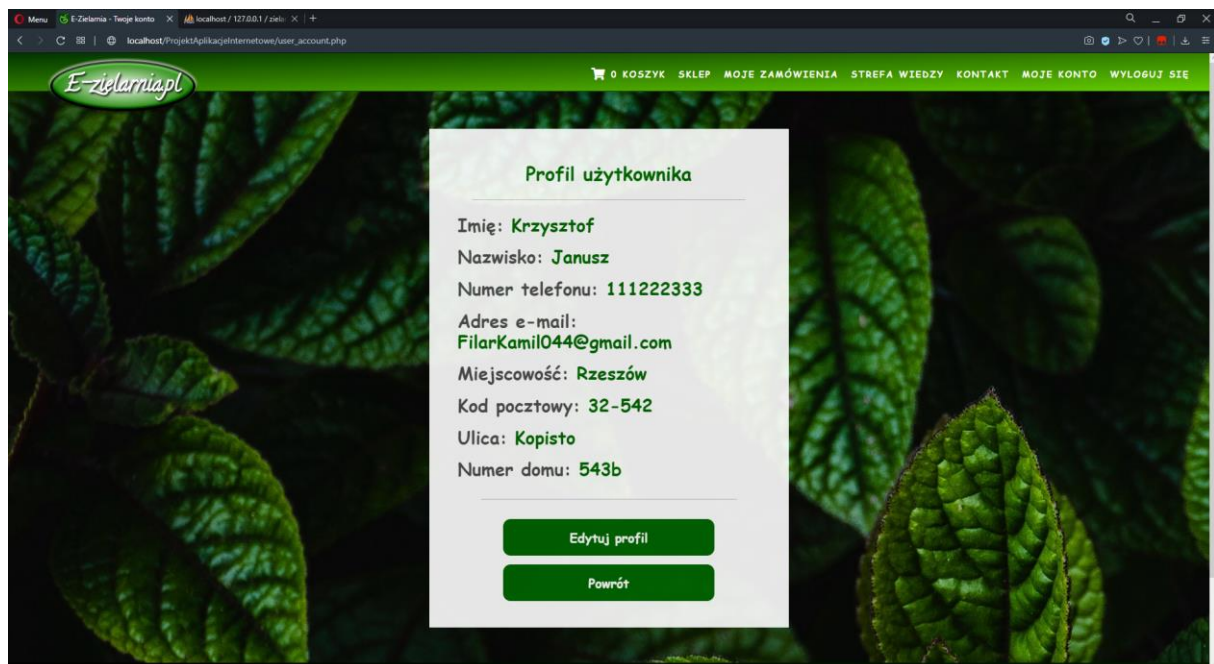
Menu E-Zielarnia - Twoje konto × localhost / 127.0.0.1 / ziela × +

localhost/ProjektAplikacjeInternetowe/user_account.php

E-zielarnia.pl

0 KOSZYK SKLEP MOJE ZAMÓWIENIA STREFA WIEDZY KONTAKT MOJE KONTO WYLOGUJ SIĘ

Profil użytkownika

Imię: Krzysztof

Nazwisko: Janusz

Numer telefonu: 111222333

Adres e-mail: FilarKamil044@gmail.com

Miejscowość: Rzeszów

Kod pocztowy: 32-542

Ulica: Kopisto

Numer domu: 543b

Edytuj profil

Powrót